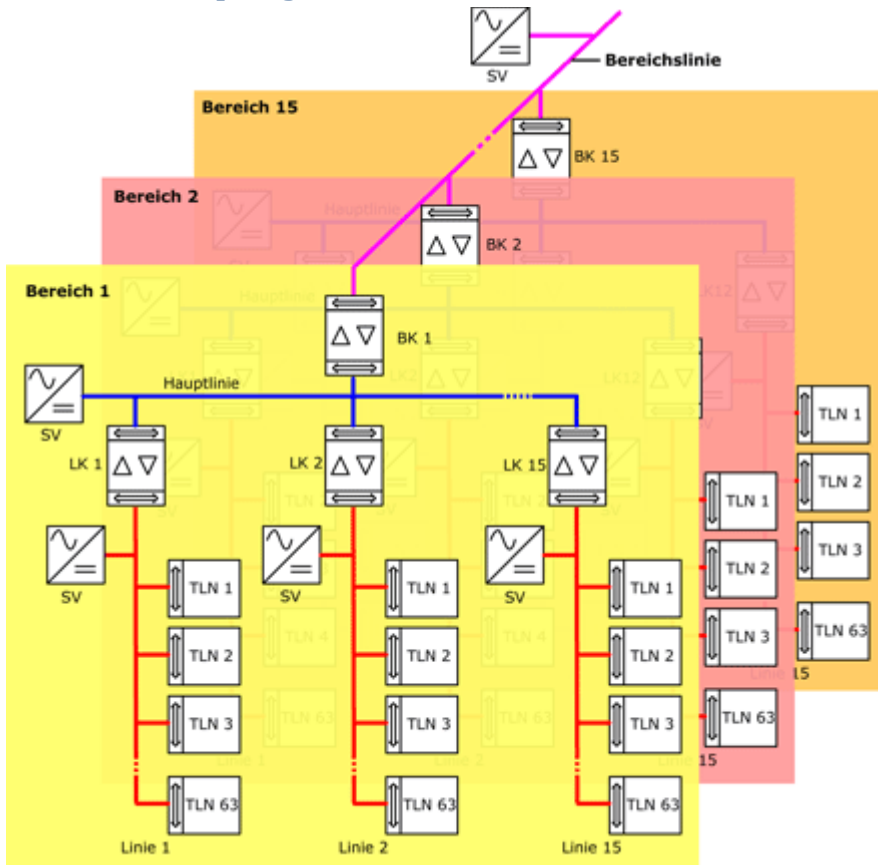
SV
Bereichslinie
Bereich 15
BK 15
Bereich 2
Hauptlinie
BK 2
Bereich 1
Hauptlinie
BK 1
LK12
LK12
SV
Hauptlinie
LK 1
LK 2
LK 15
TLN 1
TLN 2
TLN 3
TLN 63
TLN 1
TLN 2
TLN 3
TLN 63
Linie 15
SV
SV
SV
TLN 1
TLN 2
TLN 3
TLN 63
TLN 1
TLN 2
TLN 3
TLN 63
TLN 1
TLN 2
TLN 3
TLN 63
TLN 4
TLN 63
TLN 4
TLN 63
Linie 15
Linie 1
Linie 2
Linie 15